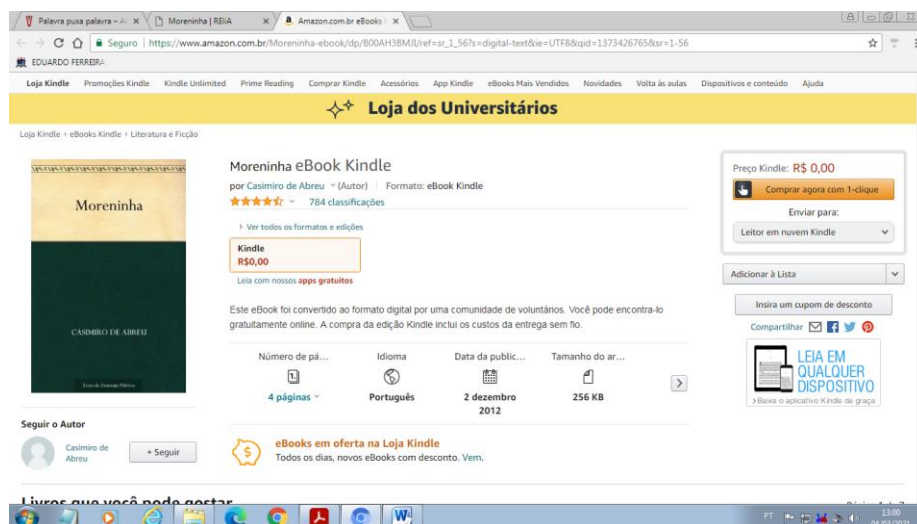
Palavra puxa palavra – A ×
Moreninha | REIA ×
Amazon.com.br eBooks ×

Seguro | https://www.amazon.com.br/Moreninha-ebook/dp/B00AH38MJI/ref=sr_1_56?s=digital-text&ie=UTF8&qid=1373426765&sr=1-56

EDUARDO FERREIRA

Loja Kindle Promoções Kindle Kindle Unlimited Prime Reading Comprar Kindle Acessórios App Kindle eBooks Mais Vendidos Novidades Volta às aulas Dispositivos e conteúdo Ajuda

Loja dos Universitários

Loja Kindle › eBooks Kindle › Literatura e Ficção

Moreninha

CASIMIRO DE ABREU

Moreninha eBook Kindle
por Casimiro de Abreu (Autor) | Formato: eBook Kindle
784 classificações

› Ver todos os formatos e edições

Kindle
R$0,00

Leia com nossos apps gratuitos

Este eBook foi convertido ao formato digital por uma comunidade de voluntários. Você pode encontrá-lo gratuitamente online. A compra da edição Kindle inclui os custos da entrega sem fio.

| Número de pá... | Idioma | Data da public... | Tamanho do ar... |
|---|---|---|---|
| 4 páginas | Português | 2 dezembro 2012 | 256 KB |

Preço Kindle: R$ 0,00
Comprar agora com 1-clique
Enviar para:
Leitor em nuvem Kindle

Adicionar à Lista

Insira um cupom de desconto

Compartilhar

LEIA EM QUALQUER DISPOSITIVO
› Baixe o aplicativo Kindle de graça

Seguir o Autor
Casimiro de Abreu
+ Seguir

eBooks em oferta na Loja Kindle
Todos os dias, novos eBooks com desconto. Vem.

Livros que você pode gostar

PT 13:00